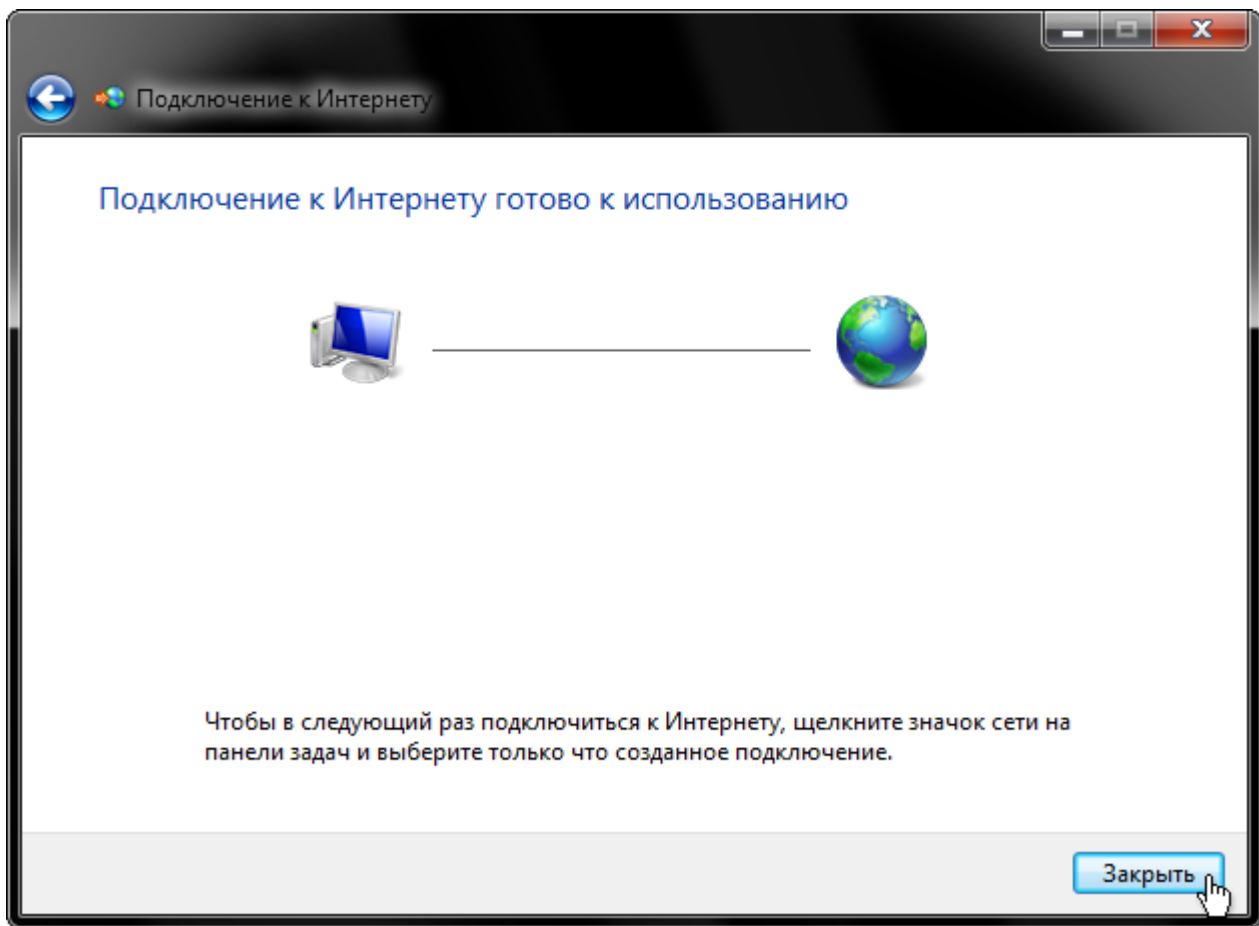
Подключение к Интернету

Подключение к Интернету готово к использованию

Чтобы в следующий раз подключиться к Интернету, щелкните значок сети на панели задач и выберите только что созданное подключение.

Закрыть